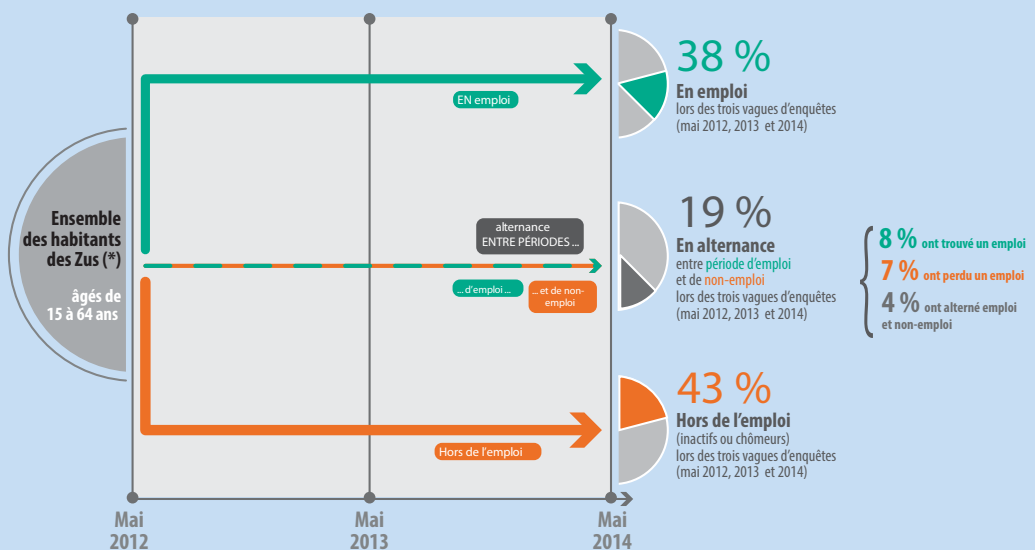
Ensemble des habitants des Zus (*)

âgés de 15 à 64 ans

EN emploi

alternance ENTRE PÉRIODES ...

... d'emploi ...

... et de non-emploi

Hors de l'emploi

38 %
En emploi
lors des trois vagues d'enquêtes (mai 2012, 2013 et 2014)

19 %
En alternance
entre période d'emploi et de non-emploi
lors des trois vagues d'enquêtes (mai 2012, 2013 et 2014)

8 % ont trouvé un emploi
7 % ont perdu un emploi
4 % ont alterné emploi et non-emploi

43 %
Hors de l'emploi
(inactifs ou chômeurs)
lors des trois vagues d'enquêtes (mai 2012, 2013 et 2014)

Mai 2012

Mai 2013

Mai 2014